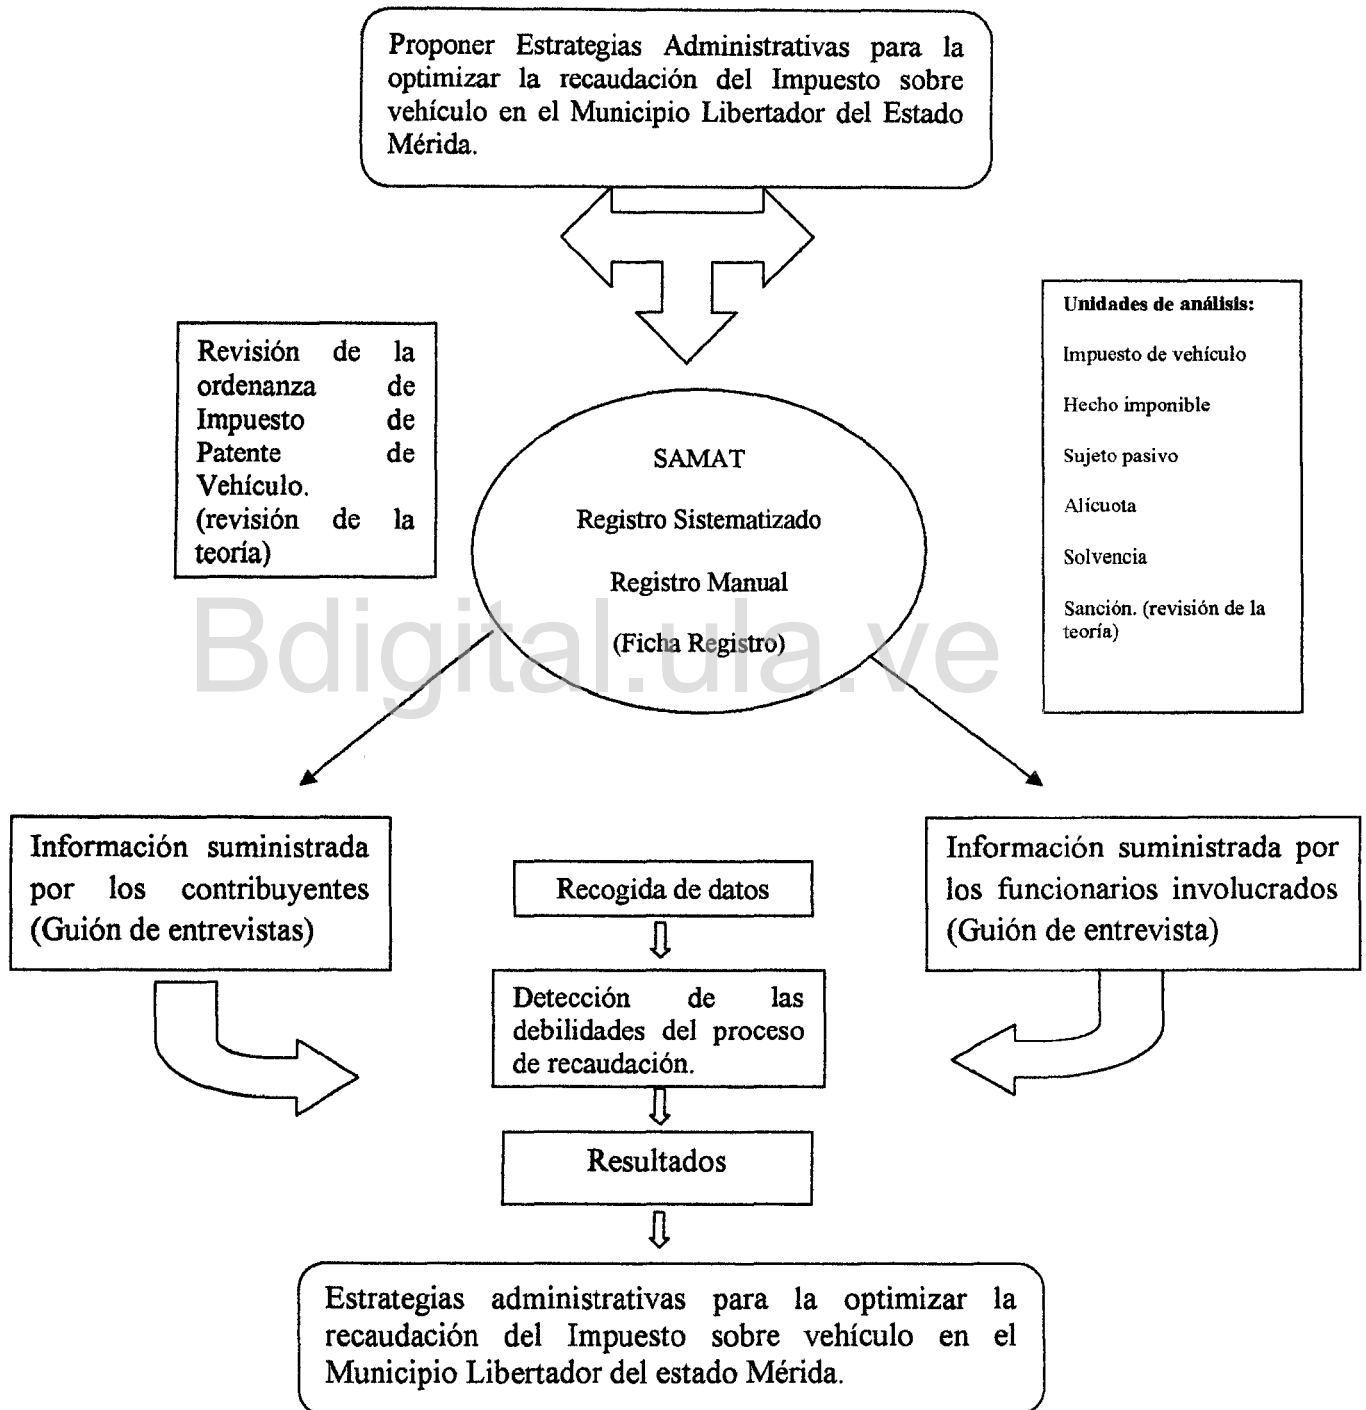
Proponer Estrategias Administrativas para la optimizar la recaudación del Impuesto sobre vehículo en el Municipio Libertador del Estado Mérida.

Revisión de la ordenanza de Impuesto de Patente de Vehículo. (revisión de la teoría)

SAMAT

Registro Sistematizado

Registro Manual

(Ficha Registro)

Unidades de análisis:

Impuesto de vehículo

Hecho imponible

Sujeto pasivo

Alícuota

Solvencia

Sanción. (revisión de la teoría)

Bdigital.ula.ve

Información suministrada por los contribuyentes (Guión de entrevistas)

Recogida de datos

Detección de las debilidades del proceso de recaudación.

Resultados

Información suministrada por los funcionarios involucrados (Guión de entrevista)

Estrategias administrativas para la optimizar la recaudación del Impuesto sobre vehículo en el Municipio Libertador del estado Mérida.